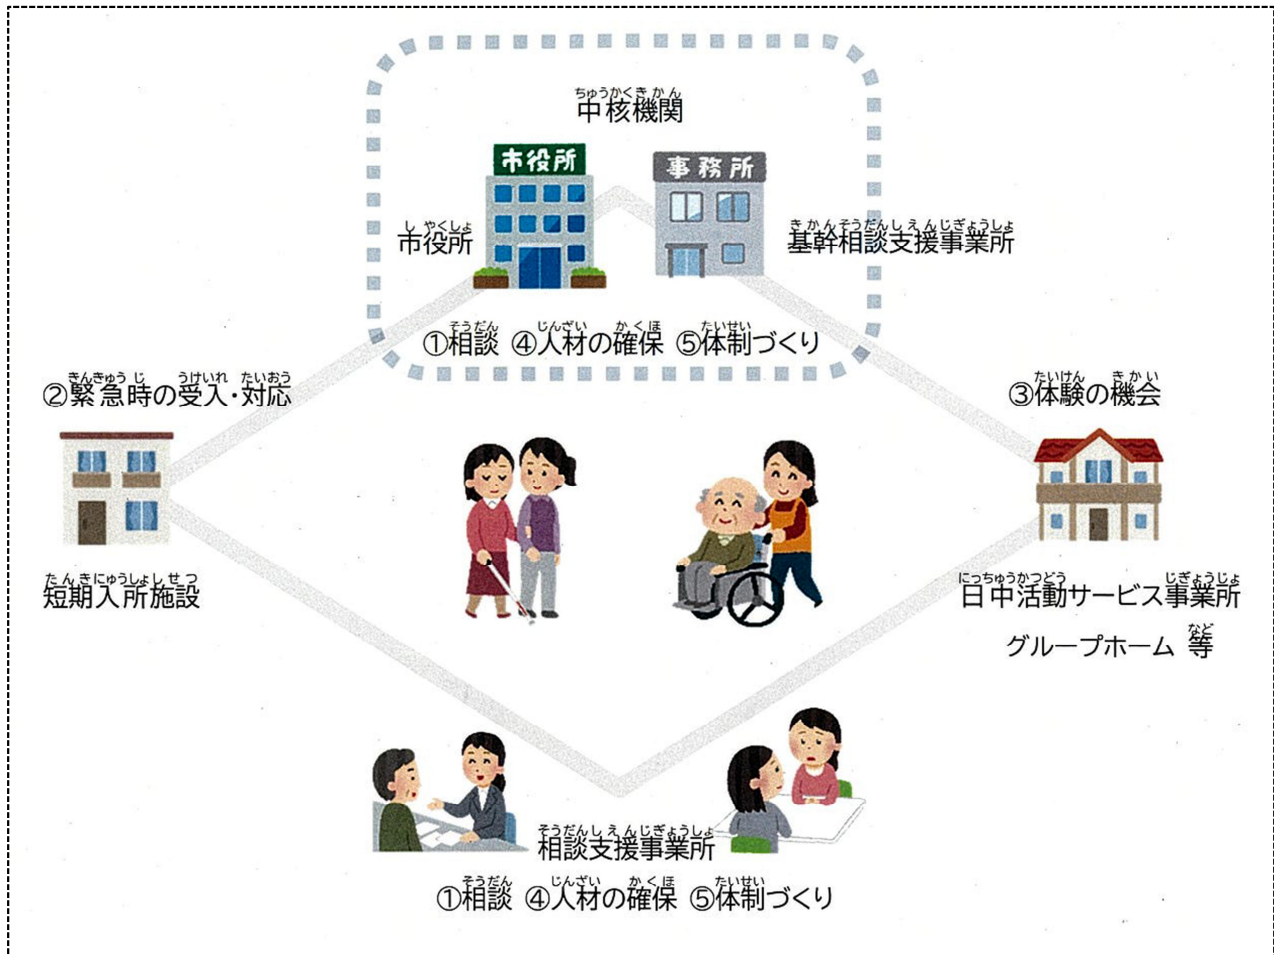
ちゅうかくきかん
中核機関

市役所

事務所

しやくしょ
市役所

きかんそうだんしえんじぎょうしょ
基幹相談支援事業所

そうだん　じんざい　かくほ　たいせい
①相談 ④人材の確保 ⑤体制づくり

きんきゅうじ　うけいれ　たいおう
②緊急時の受入・対応

たいけん　きかい
③体験の機会

たんきにゅうしょしせつ
短期入所施設

にっちゅうかつどう　じぎょうしょ
日中活動サービス事業所

など
グループホーム 等

そうだんしえんじぎょうしょ
相談支援事業所

そうだん　じんざい　かくほ　たいせい
①相談 ④人材の確保 ⑤体制づくり